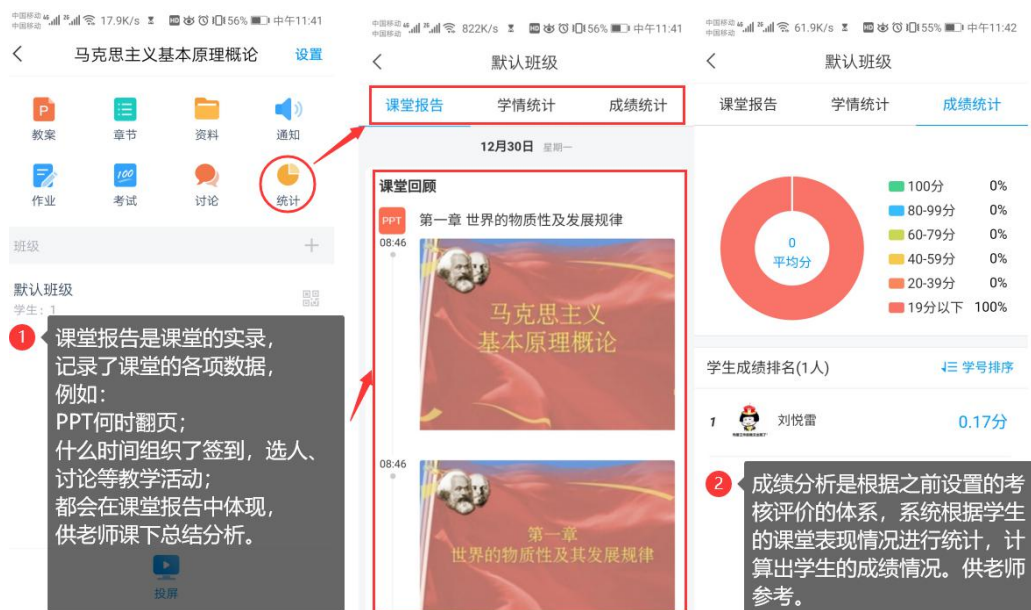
中国移动 中国移动 17.9K/s 56% 中午11:41

马克思主义基本原理概论 设置

教案 章节 资料 通知

作业 考试 讨论 统计

班级

默认班级
学生：1

1 课堂报告是课堂的实录，记录了课堂的各项数据，例如：
PPT何时翻页；
什么时间组织了签到，选人、讨论等教学活动；
都会在课堂报告中体现，供老师课下总结分析。

投屏

中国移动 中国移动 822K/s 56% 中午11:41

默认班级

课堂报告 学情统计 成绩统计

12月30日 星期一

课堂回顾

PPT 第一章 世界的物质性及发展规律

08:46

马克思主义基本原理概论

08:46

第一章 世界的物质性及其发展规律

中国移动 中国移动 61.9K/s 55% 中午11:42

默认班级

课堂报告 学情统计 成绩统计

0 平均分

| | |
|---|---|
| 100分 | 0% |
| 80-99分 | 0% |
| 60-79分 | 0% |
| 40-59分 | 0% |
| 20-39分 | 0% |
| 19分以下 | 100% |

学生成绩排名(1人) 学号排序

1 刘悦雷 0.17分

2 成绩分析是根据之前设置的考核评价的体系，系统根据学生的课堂表现情况进行统计，计算出学生的成绩情况。供老师参考。